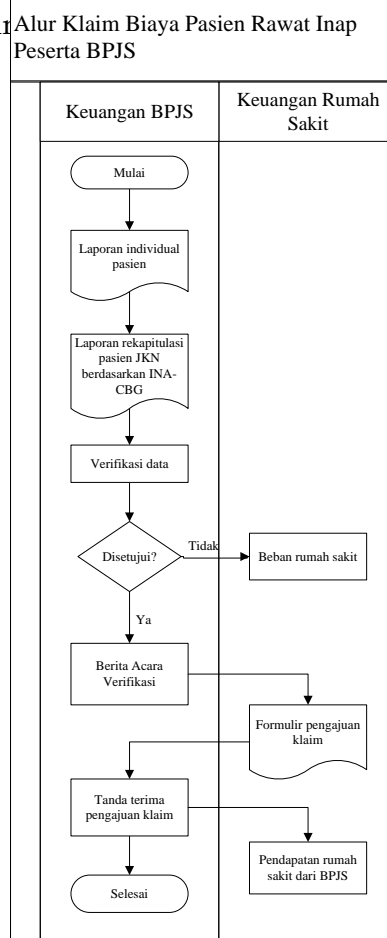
Alur Klaim Biaya Pasien Rawat Inap Peserta BPJS

| Keuangan BPJS | Keuangan Rumah Sakit |
|---|---|

Mulai

Laporan individual pasien

Laporan rekapitulasi pasien JKN berdasarkan INA-CBG

Verifikasi data

Disetujui?

Tidak

Beban rumah sakit

Ya

Berita Acara Verifikasi

Formulir pengajuan klaim

Tanda terima pengajuan klaim

Pendapatan rumah sakit dari BPJS

Selesai